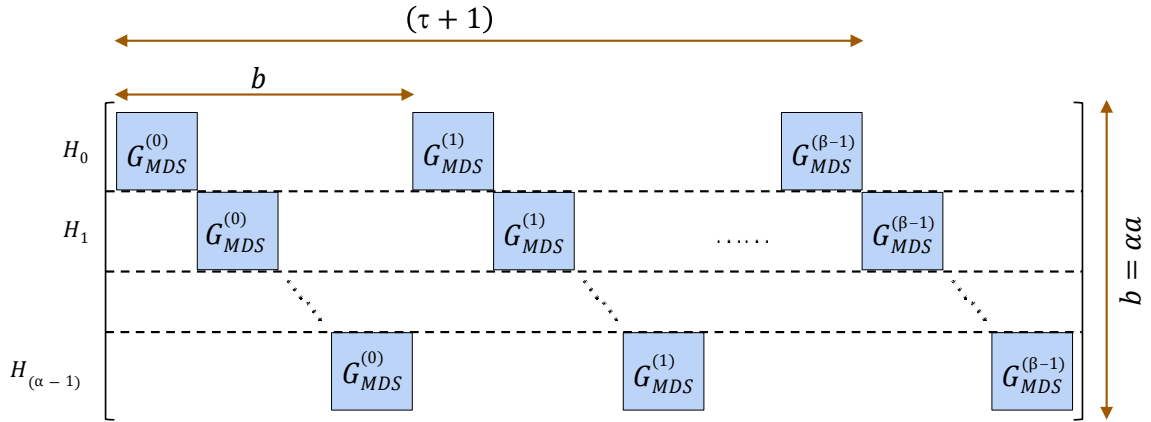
$(\tau + 1)$

$b$

$H_0$

$G_{MDS}^{(0)}$

$G_{MDS}^{(1)}$

$G_{MDS}^{(\beta-1)}$

$H_1$

$G_{MDS}^{(0)}$

$G_{MDS}^{(1)}$

......

$G_{MDS}^{(\beta-1)}$

$b = \alpha a$

$H_{(\alpha-1)}$

$G_{MDS}^{(0)}$

$G_{MDS}^{(1)}$

$G_{MDS}^{(\beta-1)}$